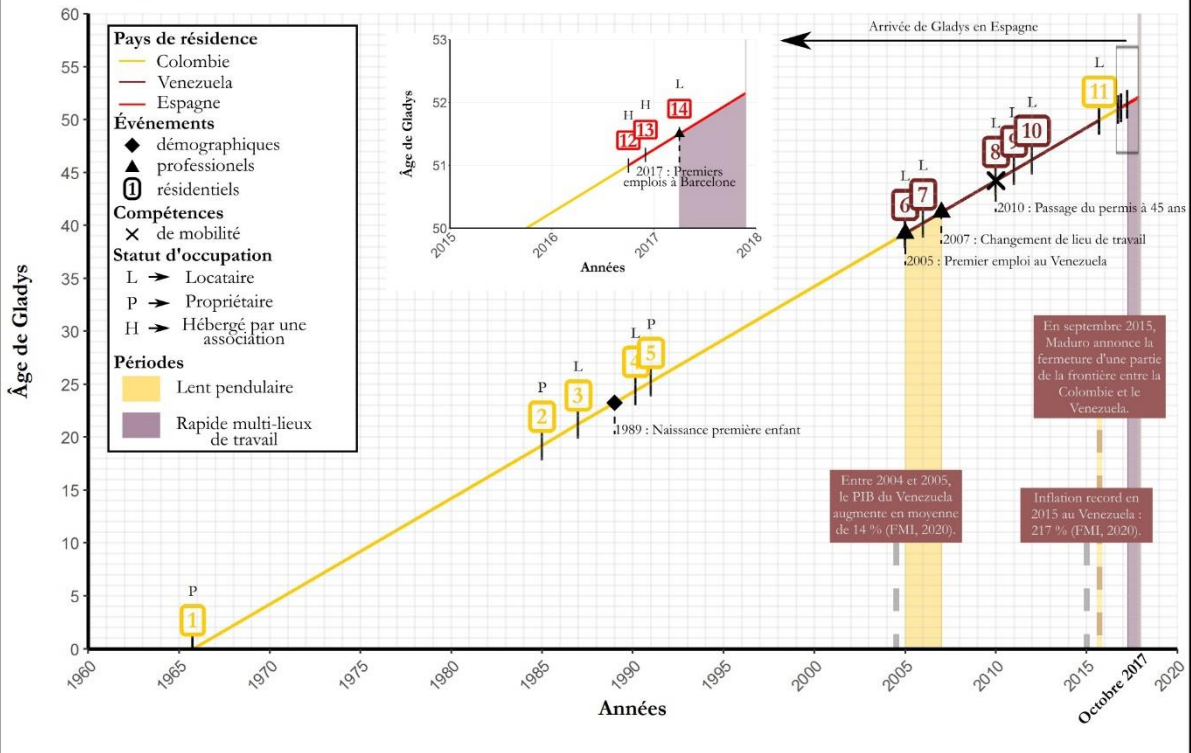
Pays de résidence
Colombie
Venezuela
Espagne
Événements
démographiques
professionels
1 résidentiels
Compétences
× de mobilité
Statut d'occupation
L → Locataire
P → Propriétaire
H → Hébergé par une association
Périodes
Lent pendulaire
Rapide multi-lieux de travail

Arrivée de Gladys en Espagne

53
52
51
50
Âge de Gladys
2015
2016
2017
2018
Années
H 12
H 13
L 14
2017 : Premiers emplois à Barcelone

60
55
50
45
40
35
30
25
20
15
10
5
0
Âge de Gladys

P 1
P 2
L 3
L 4
P 5
1989 : Naissance première enfant
L 6
L 7
2005 : Premier emploi au Venezuela
2007 : Changement de lieu de travail
L 8
L 9
L 10
2010 : Passage du permis à 45 ans
L 11

Entre 2004 et 2005, le PIB du Venezuela augmente en moyenne de 14 % (FMI, 2020).

En septembre 2015, Maduro annonce la fermeture d'une partie de la frontière entre la Colombie et le Venezuela.

Inflation record en 2015 au Venezuela : 217 % (FMI, 2020).

1960
1965
1970
1975
1980
1985
1990
1995
2000
2005
2010
2015
Octobre 2017
2020
Années